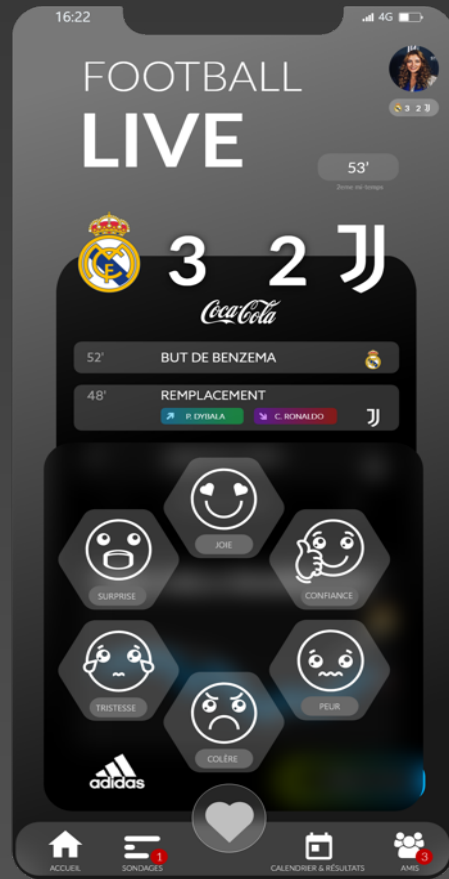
16:22

4G

3 2

FOOTBALL
LIVE

53'
2ème mi-temps

3 2

Coca-Cola

52' BUT DE BENZEMA

48' REMPLACEMENT
P. DYBALA C. RONALDO

JOIE

SURPRISE

CONFIANCE

TRISTESSE

PEUR

COLÈRE

adidas

ACCUEIL

SONDAGES 1

CALENDRIER & RÉSULTATS

AMIS 3